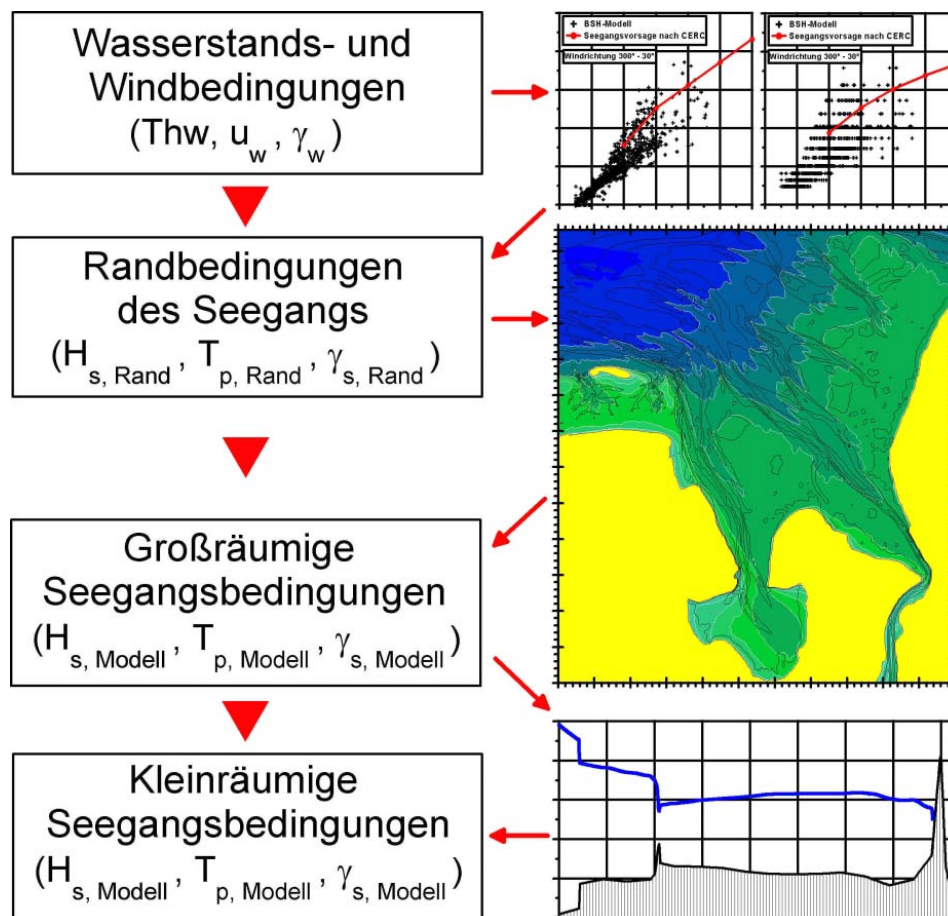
Wasserstands- und Windbedingungen ($Thw$, $u_w$, $\gamma_w$)

Randbedingungen des Seegangs ($H_{s, Rand}$, $T_{p, Rand}$, $\gamma_{s, Rand}$)

Großräumige Seegangsbedingungen ($H_{s, Modell}$, $T_{p, Modell}$, $\gamma_{s, Modell}$)

Kleinräumige Seegangsbedingungen ($H_{s, Modell}$, $T_{p, Modell}$, $\gamma_{s, Modell}$)

+ BSH-Modell
Seegangsvorsage nach CERC
Windrichtung 300° - 30°

+ BSH-Modell
Seegangsvorsage nach CERC
Windrichtung 300° - 30°